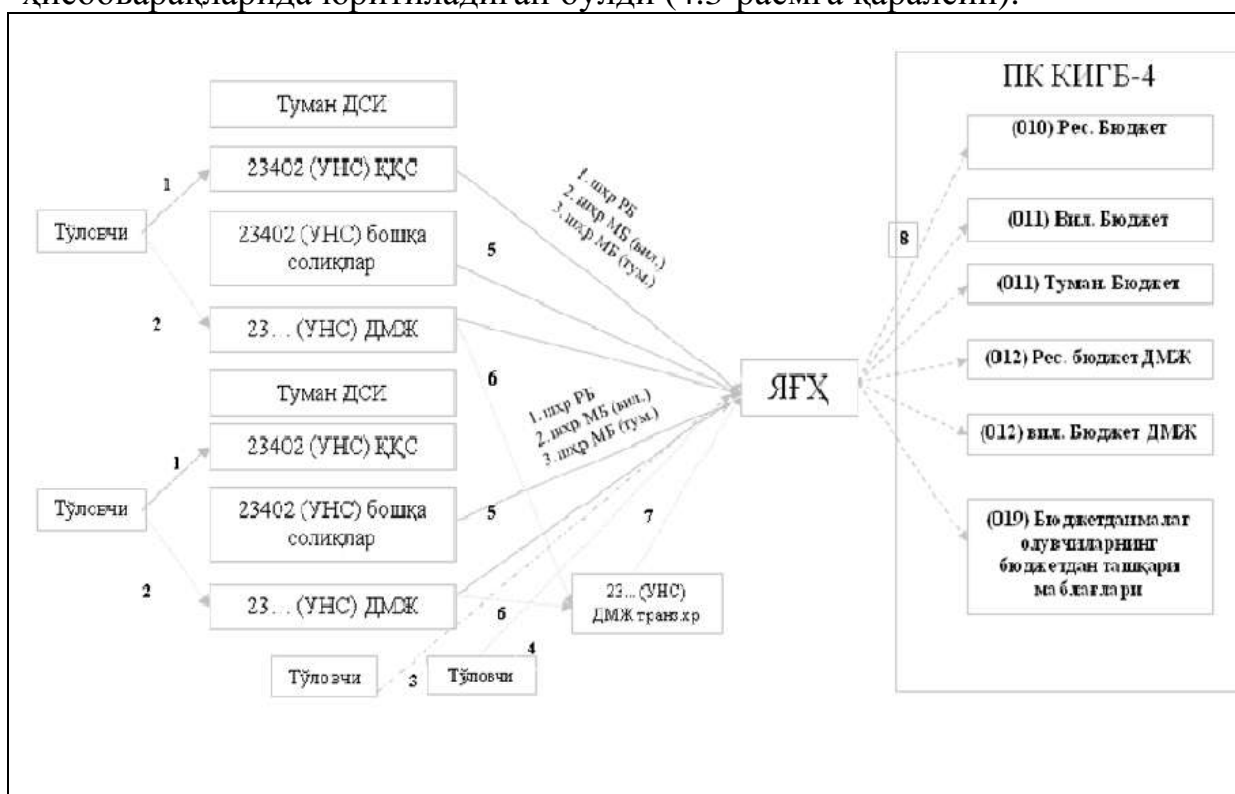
ҳисобварақларида юритиладиган бўлди (4.5-расмга қаранг).

Туман ДСИ

23402 (УНС) ҚҚС

1

Тўловчи

23402 (УНС) бошқа соликлар

5

2

23... (УНС) ДМЖ

1. шхр РБ
2. шхр МБ (вил.)
3. шхр МБ (тум.)

6

Туман ДСИ

23402 (УНС) ҚҚС

1

Тўловчи

23402 (УНС) бошқа соликлар

5

1. шхр РБ
2. шхр МБ (вил.)
3. шхр МБ (тум.)

7

2

23... (УНС) ДМЖ

6

23... (УНС) ДМЖ транз.хр

4

Тўловчи

3

Тўловчи

ЯҒҲ

8

ПК КИГБ-4

(010) Рес. Бюджет

(011) Вил. Бюджет

(011) Туман. Бюджет

(012) Рес. бюджет ДМЖ

(012) вил. Бюджет ДМЖ

(019) Бюджетдан маблағ олувчиларнинг бюджетдан ташқари маблағлари